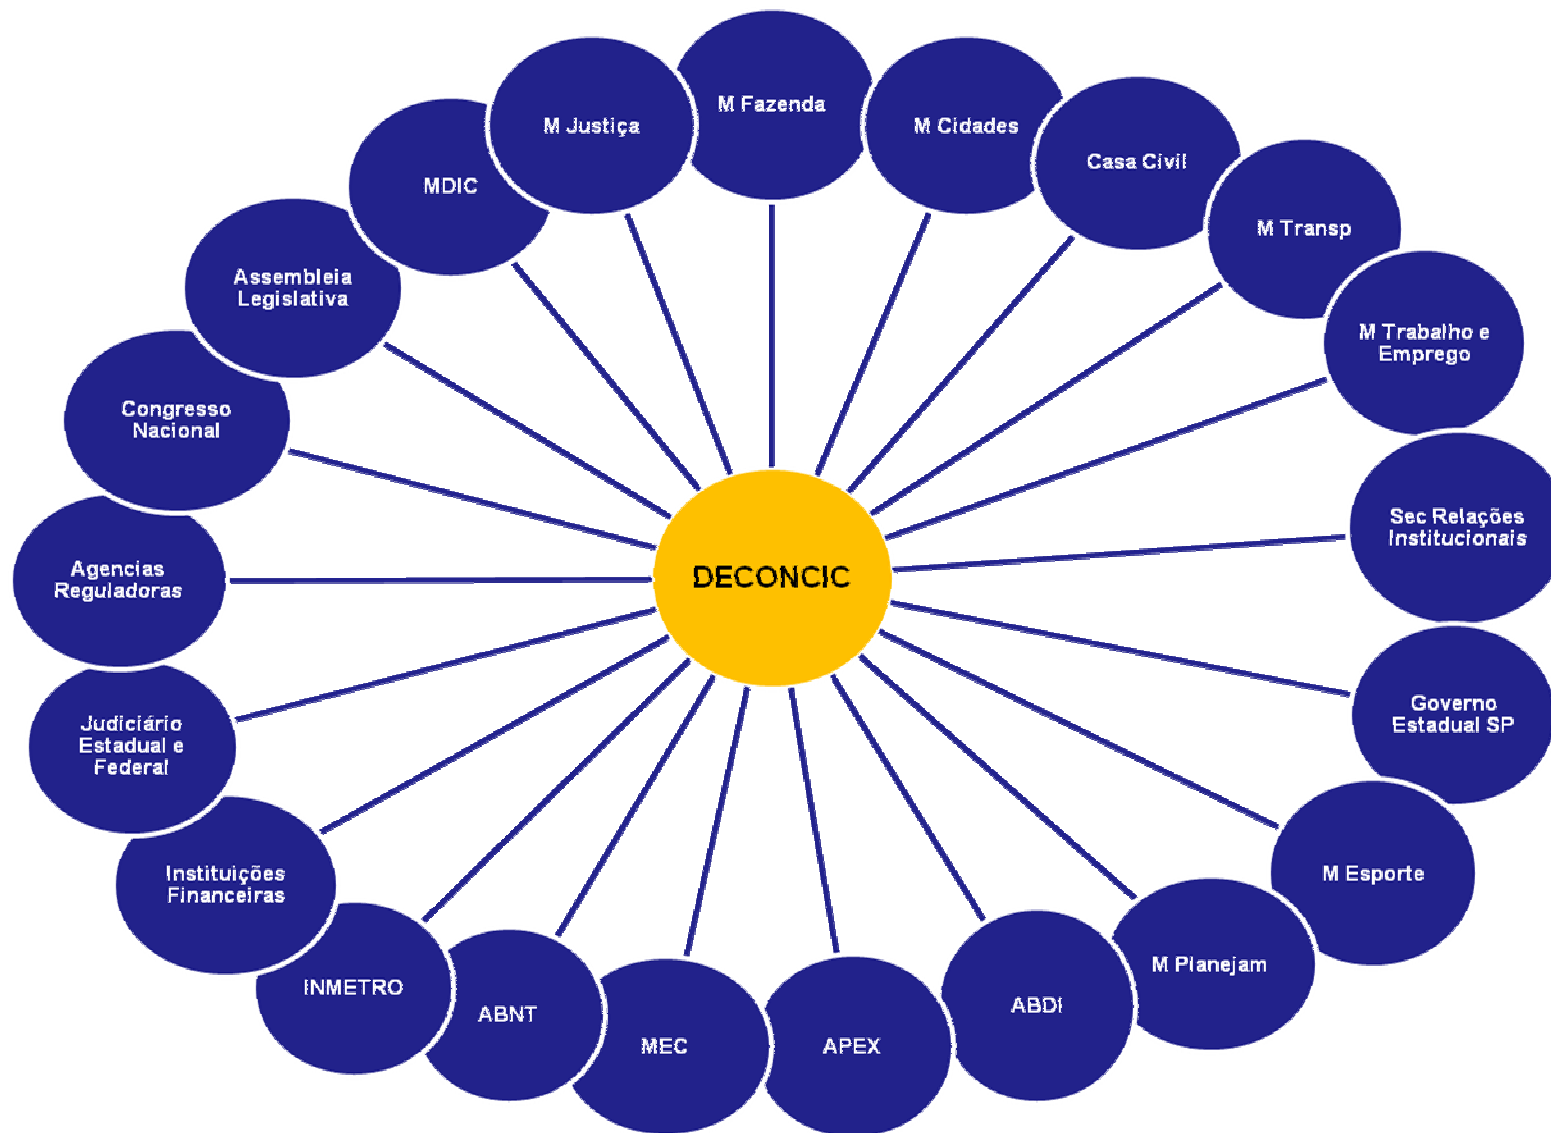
M Fazenda

M Justiça

M Cidades

MDIC

Casa Civil

M Transp

Assembleia Legislativa

M Trabalho e Emprego

Congresso Nacional

DECONCIC

Sec Relações Institucionais

Agencias Reguladoras

Governo Estadual SP

Judiciário Estadual e Federal

M Esporte

Instituições Financeiras

M Planejam

INMETRO

ABNT

ABDI

MEC

APEX